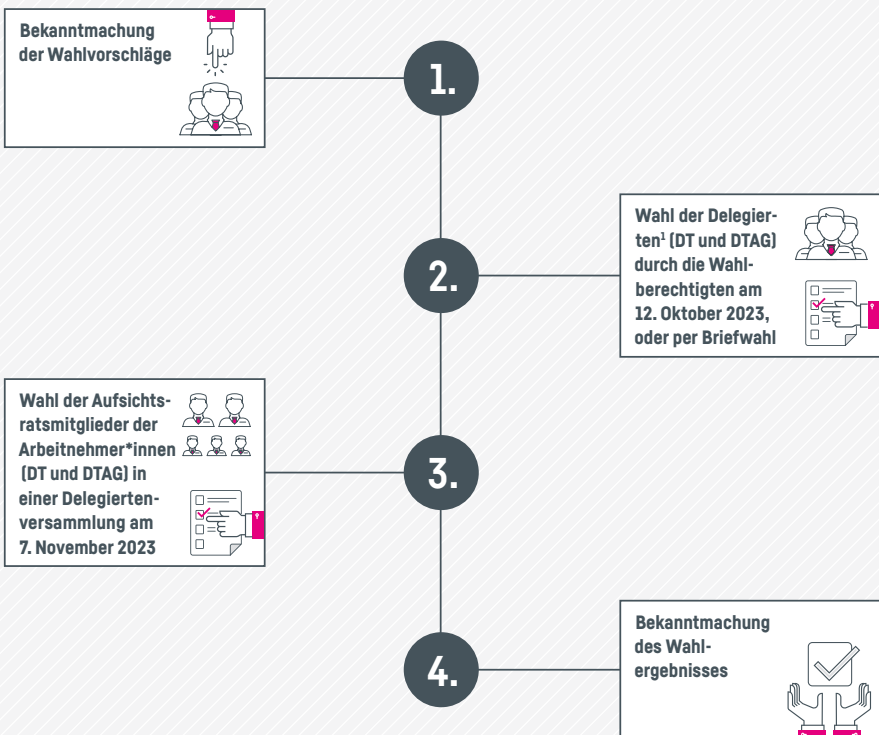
Bekanntmachung der Wahlvorschläge

1.

Wahl der Delegierten$^1$ (DT und DTAG) durch die Wahlberechtigten am 12. Oktober 2023, oder per Briefwahl

2.

Wahl der Aufsichtsratsmitglieder der Arbeitnehmer*innen (DT und DTAG) in einer Delegiertenversammlung am 7. November 2023

3.

Bekanntmachung des Wahlergebnisses

4.